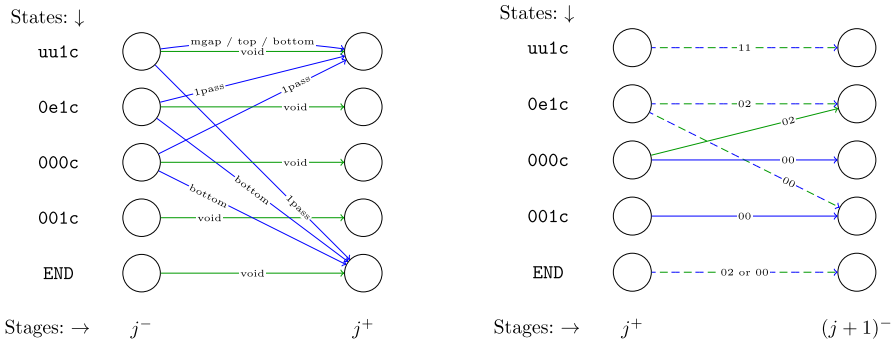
States: ↓

uu1c

0e1c

000c

001c

END

mgap / top / bottom

void

1pass

1pass

void

void

bottom

bottom

1pass

void

void

Stages: → $j^-$ $j^+$

States: ↓

uu1c

0e1c

000c

001c

END

11

02

02

00

00

00

02 or 00

Stages: → $j^+$ $(j+1)^-$